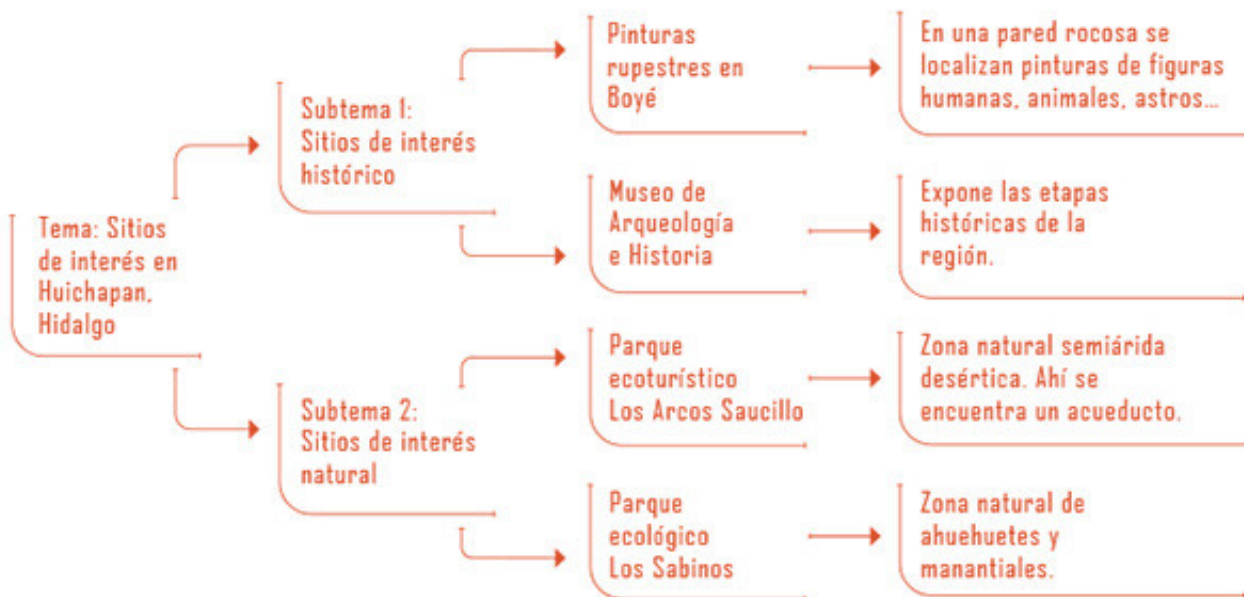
Tema: Sitios de interés en Huichapan, Hidalgo

Subtema 1: Sitios de interés histórico

Pinturas rupestres en Boyé

En una pared rocosa se localizan pinturas de figuras humanas, animales, astros...

Museo de Arqueología e Historia

Expone las etapas históricas de la región.

Subtema 2: Sitios de interés natural

Parque ecoturístico Los Arcos Saucillo

Zona natural semiárida desértica. Ahí se encuentra un acueducto.

Parque ecológico Los Sabinos

Zona natural de ahuehuetes y manantiales.